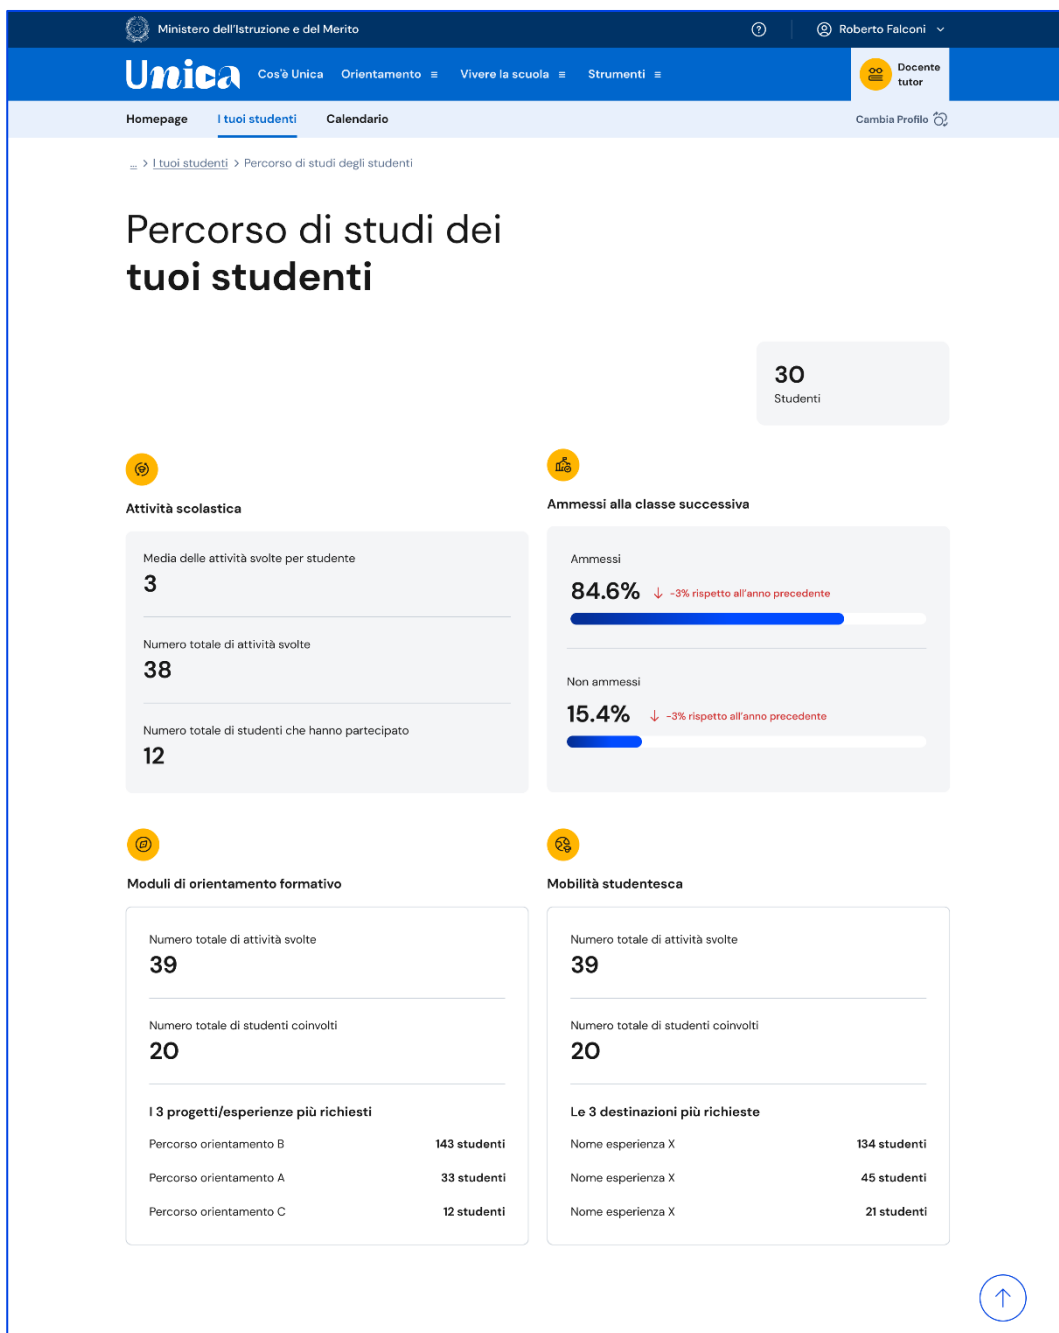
Ministero dell'Istruzione e del Merito

Roberto Falconi

Unica Cos'è Unica Orientamento ≡ Vivere la scuola ≡ Strumenti ≡

Docente tutor

Homepage I tuoi studenti Calendario

Cambia Profilo

... > I tuoi studenti > Percorso di studi degli studenti

Percorso di studi dei **tuoi studenti**

30
Studenti

Attività scolastica

Media delle attività svolte per studente
3

Numero totale di attività svolte
38

Numero totale di studenti che hanno partecipato
12

Ammessi alla classe successiva

Ammessi
84.6% ↓ -3% rispetto all'anno precedente

Non ammessi
15.4% ↓ -3% rispetto all'anno precedente

Moduli di orientamento formativo

Numero totale di attività svolte
39

Numero totale di studenti coinvolti
20

I 3 progetti/esperienze più richiesti

| | |
|---|---|
| Percorso orientamento B | 143 studenti |
| Percorso orientamento A | 33 studenti |
| Percorso orientamento C | 12 studenti |

Mobilità studentesca

Numero totale di attività svolte
39

Numero totale di studenti coinvolti
20

Le 3 destinazioni più richieste

| | |
|---|---|
| Nome esperienza X | 134 studenti |
| Nome esperienza X | 45 studenti |
| Nome esperienza X | 21 studenti |